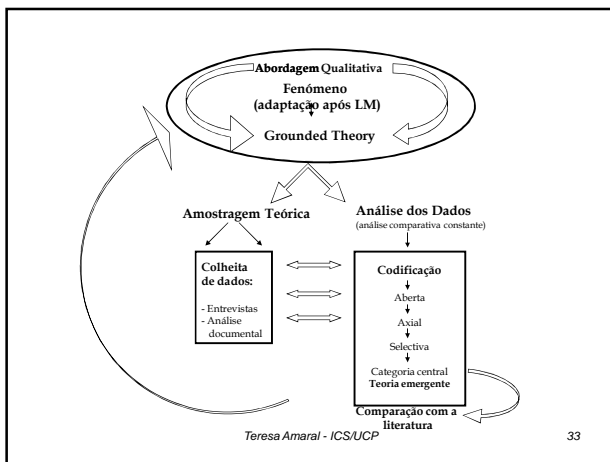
Abordagem Qualitativa

Fenómeno
(adaptação após LM)

Grounded Theory

Amostragem Teórica

Análise dos Dados
(análise comparativa constante)

Colheita de dados:

- Entrevistas
- Análise documental

Codificação

Aberta

Axial

Selectiva

Categoria central
Teoria emergente

Comparação com a literatura

Teresa Amaral - ICS/UCP

33